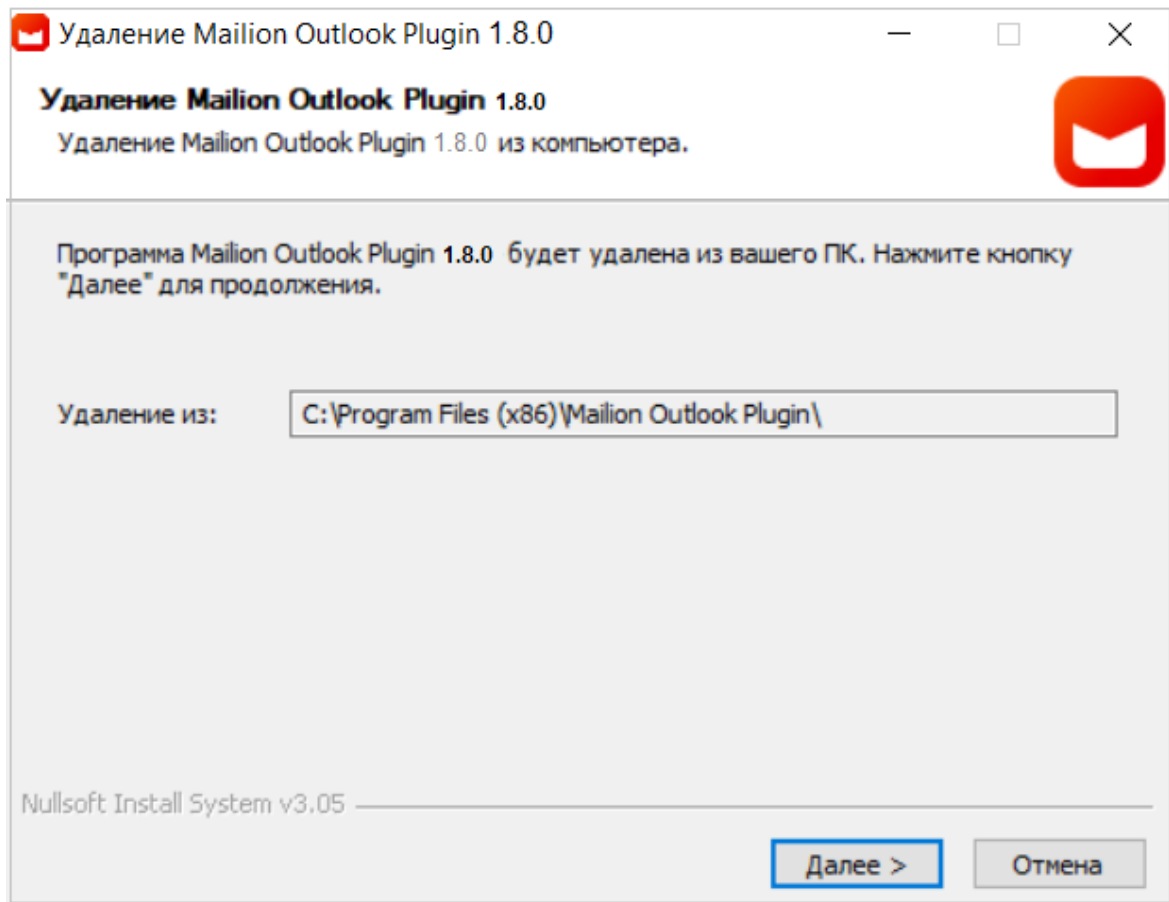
Удаление Mailion Outlook Plugin 1.8.0

Удаление Mailion Outlook Plugin 1.8.0
Удаление Mailion Outlook Plugin 1.8.0 из компьютера.

Программа Mailion Outlook Plugin 1.8.0 будет удалена из вашего ПК. Нажмите кнопку "Далее" для продолжения.

Удаление из: C:\Program Files (x86)\Mailion Outlook Plugin\

Nullsoft Install System v3.05

Далее >
Отмена